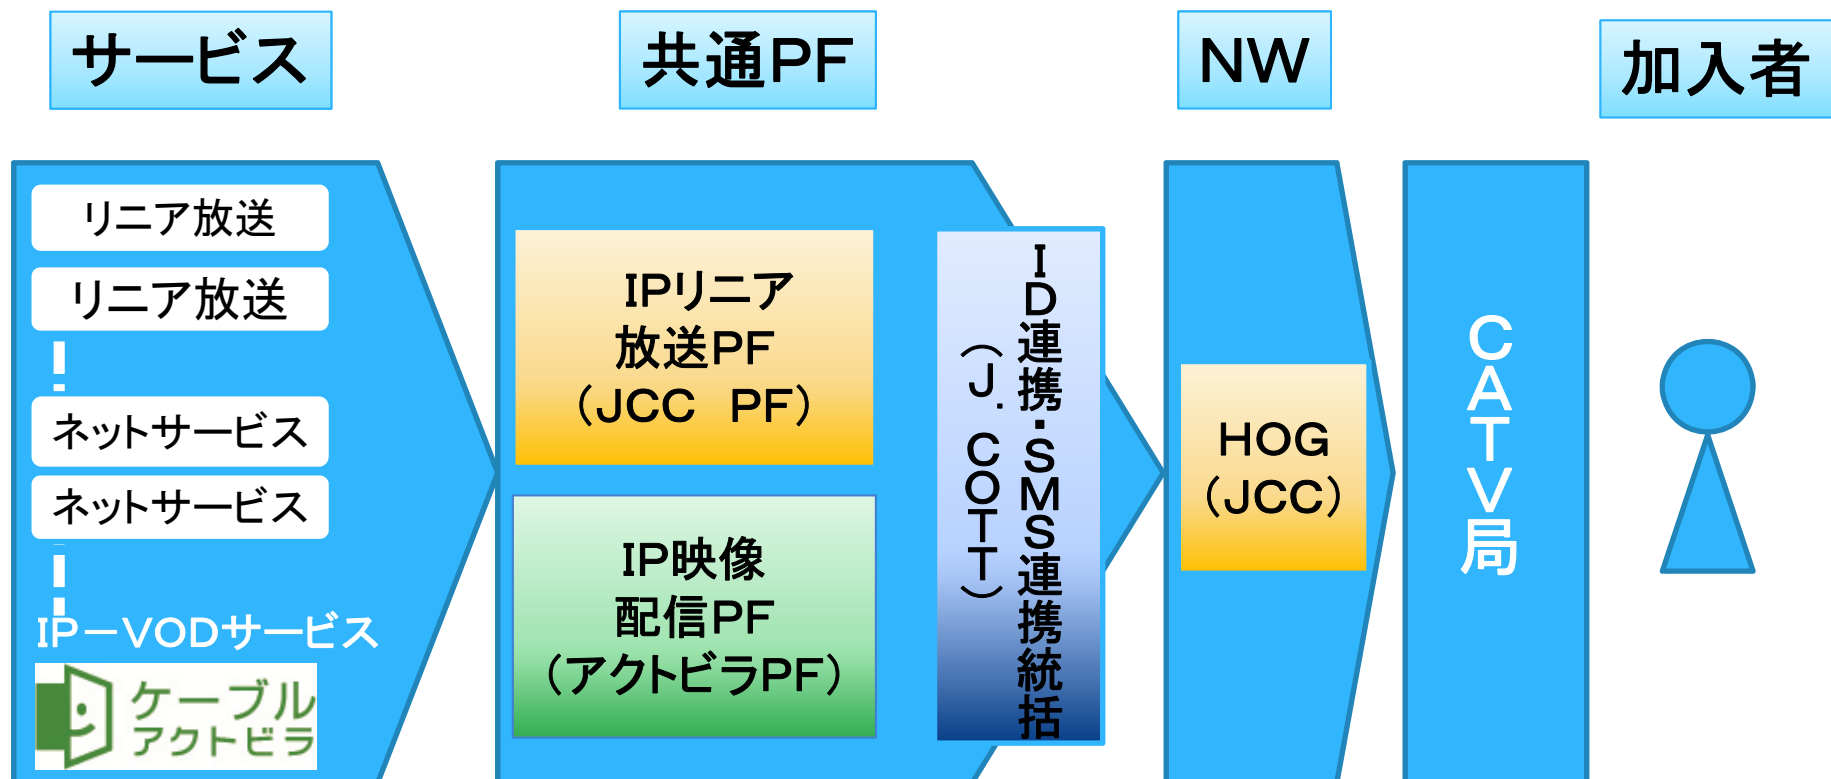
サービス

共通PF

NW

加入者

リニア放送

リニア放送

ネットサービス

ネットサービス

IP－VODサービス

ケーブル
アクトビラ

IPリニア
放送PF
（JCC PF）

IP映像
配信PF
（アクトビラPF）

ID連携・SMS連携統括
（J:COTT）

HOG
（JCC）

CATV局